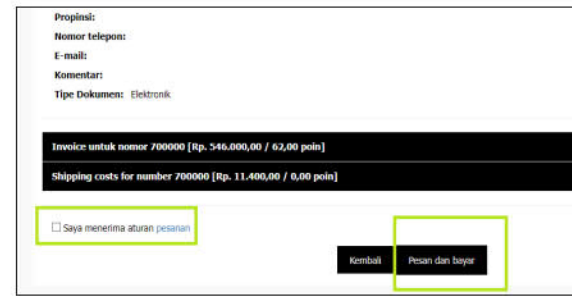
Propinsi:
Nomor telepon:
E-mail:
Komentar:
Tipe Dokumen: Elektronik

Invoice untuk nomor 700000 [Rp. 546.000,00 / 62,00 poin]

Shipping costs for number 700000 [Rp. 11.400,00 / 0,00 poin]

☐ Saya menerima aturan pesanan

Kembali

Pesan dan bayar